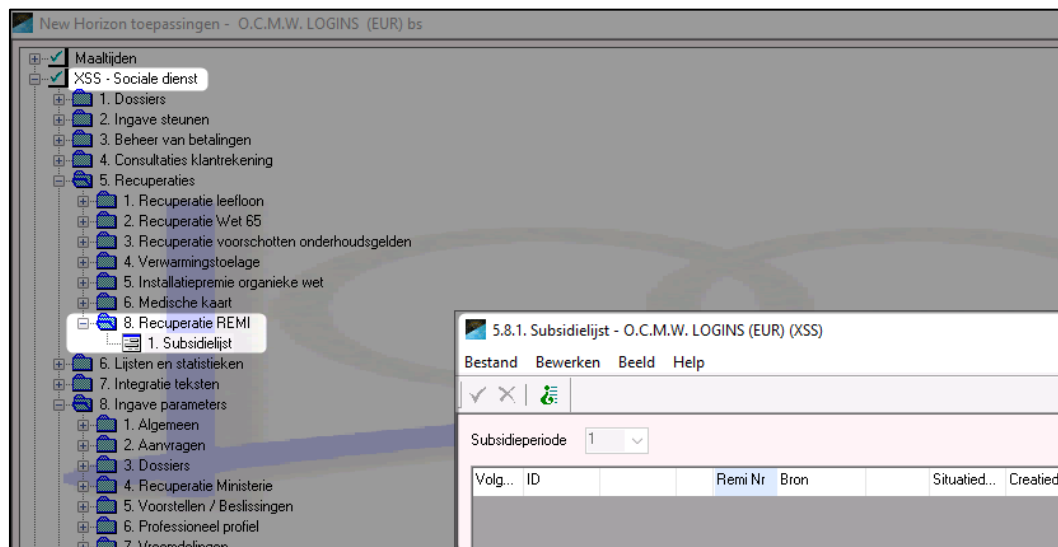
New Horizon toepassingen - O.C.M.W. LOGINS (EUR) bs

Maaltijden
XSS - Sociale dienst
1. Dossiers
2. Ingave steunen
3. Beheer van betalingen
4. Consultaties klantrekening
5. Recuperaties
1. Recuperatie leefloon
2. Recuperatie Wet 65
3. Recuperatie voorschotten onderhoudsgelden
4. Verwarmingstoelage
5. Installatiepremie organieke wet
6. Medische kaart
8. Recuperatie REMI
1. Subsidielijst
6. Lijsten en statistieken
7. Integratie teksten
8. Ingave parameters
1. Algemeen
2. Aanvragen
3. Dossiers
4. Recuperatie Ministerie
5. Voorstellen / Beslissingen
6. Professioneel profiel
7. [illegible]

5.8.1. Subsidielijst - O.C.M.W. LOGINS (EUR) (XSS)

Bestand Bewerken Beeld Help

Subsidieperiode 1

| Volg... | ID | | | Remi Nr | Bron | | Situatied... | Creatied |
|---|---|---|---|---|---|---|---|---|